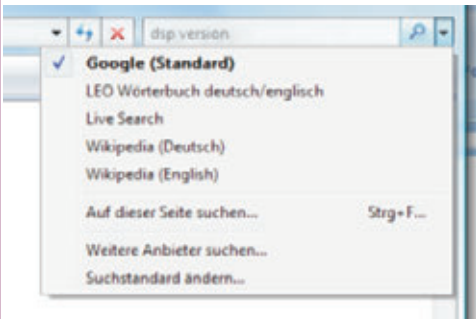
dsp version

Google (Standard)
LEO Wörterbuch deutsch/englisch
Live Search
Wikipedia (Deutsch)
Wikipedia (English)

Auf dieser Seite suchen... Strg+F...

Weitere Anbieter suchen...
Suchstandard ändern...